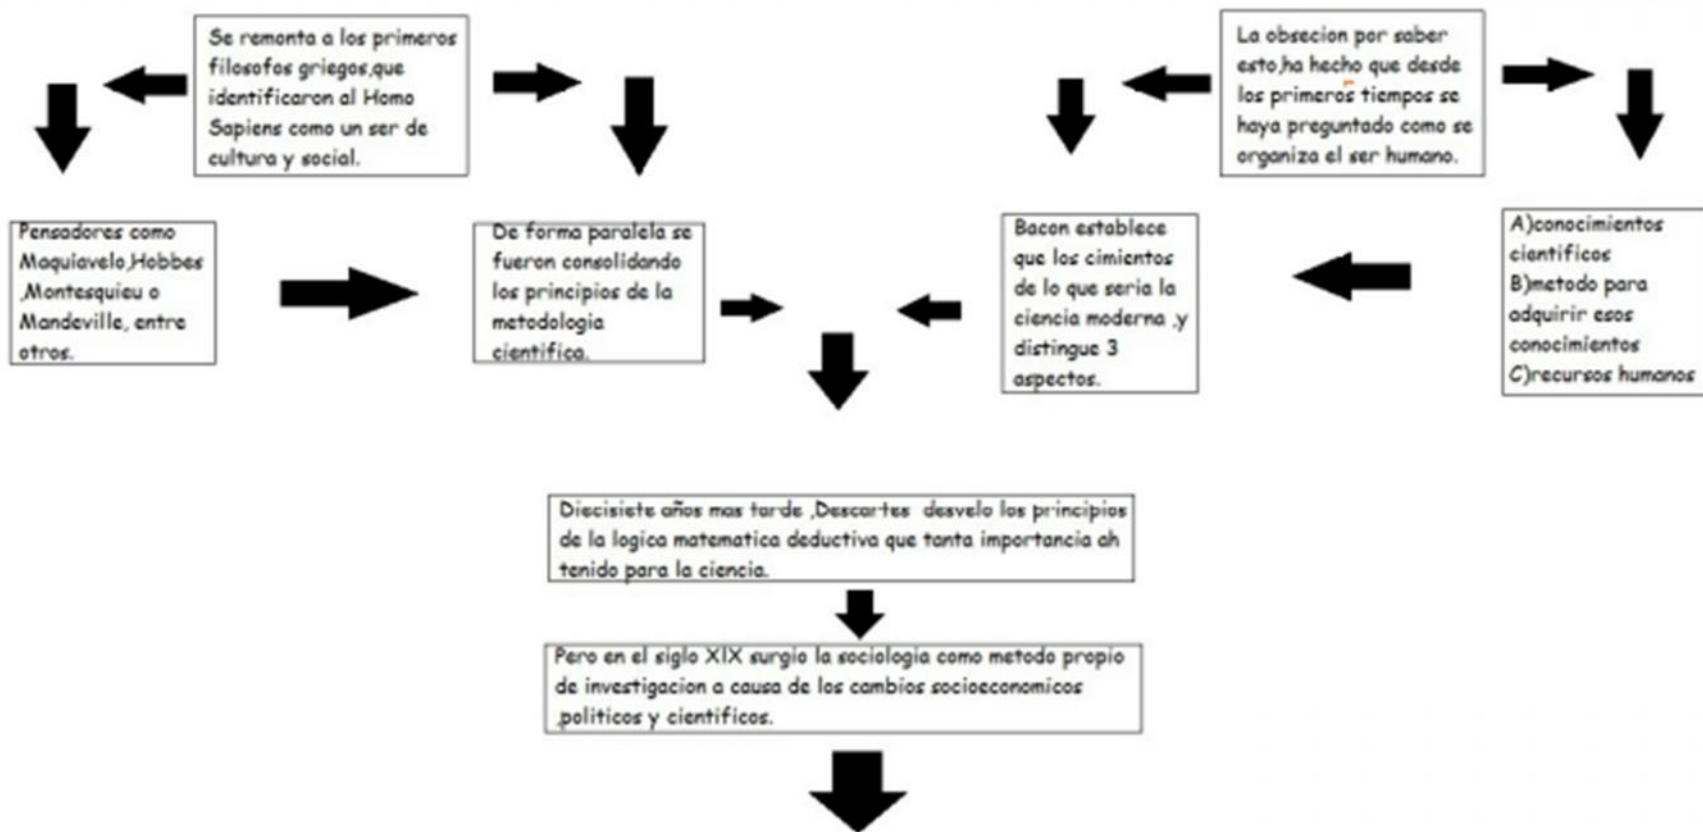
Se remonta a los primeros filosofos griegos,que identificaron al Homo Sapiens como un ser de cultura y social.

La obsecion por saber esto,ha hecho que desde los primeros tiempos se haya preguntado como se organiza el ser humano.

Pensadores como Maquiavelo,Hobbes ,Montesquieu o Mandeville, entre otros.

De forma paralela se fueron consolidando los principios de la metodologia cientifica.

Bacon establece que los cimientos de lo que seria la ciencia moderna ,y distingue 3 aspectos.

A)conocimientos cientificos
B)metodo para adquirir esos conocimientos
C)recursos humanos

Diecisiete años mas tarde ,Descartes desvelo los principios de la logica matematica deductiva que tanta importancia ah tenido para la ciencia.

Pero en el siglo XIX surgio la sociologia como metodo propio de investigacion a causa de los cambios socioeconomicos ,politicos y cientificos.